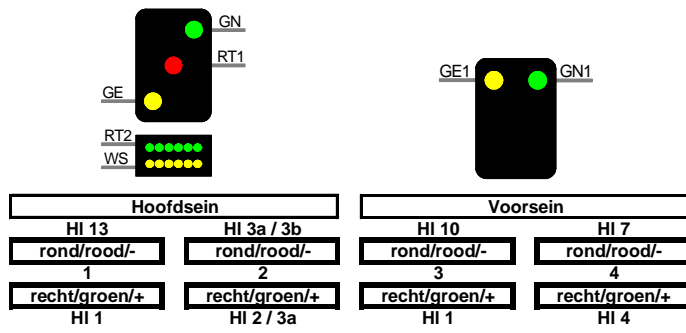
GN
RT1
GE
RT2
WS
GE1
GN1

Hoofdsein

Hl 13
rond/rood/-
1
recht/groen/+
Hl 1

Hl 3a / 3b
rond/rood/-
2
recht/groen/+
Hl 2 / 3a

Voorsein

Hl 10
rond/rood/-
3
recht/groen/+
Hl 1

Hl 7
rond/rood/-
4
recht/groen/+
Hl 4